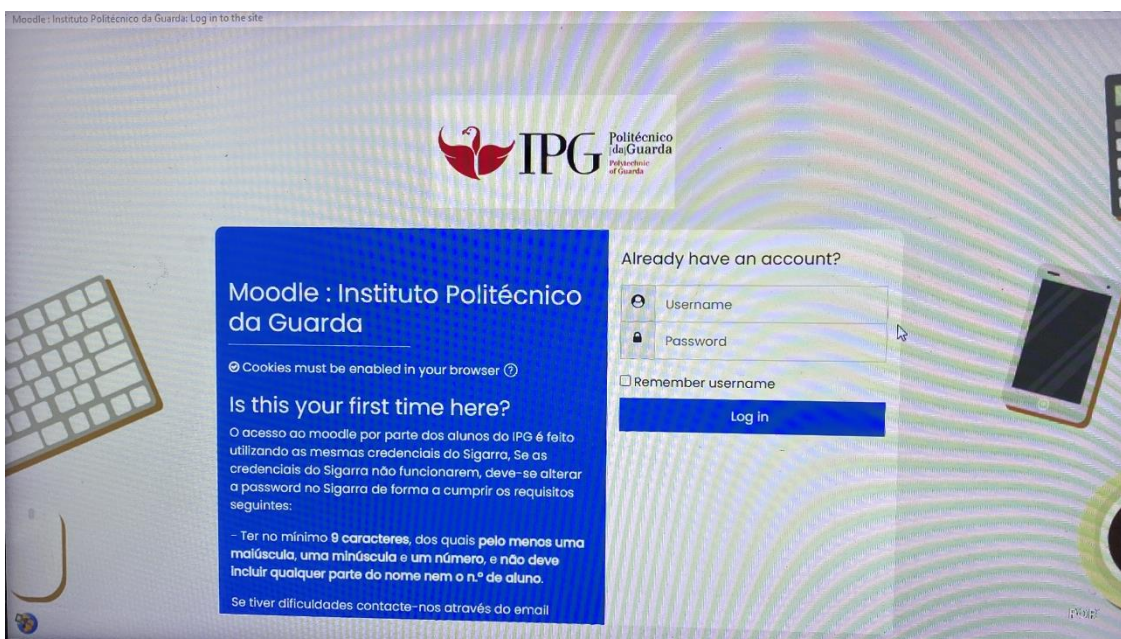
Moodle : Instituto Politécnico da Guarda: Log in to the site

IPG Politécnico da Guarda Polytechnic of Guarda

Moodle : Instituto Politécnico da Guarda

Cookies must be enabled in your browser

Is this your first time here?

O acesso ao moodle por parte dos alunos do IPG é feito utilizando as mesmas credenciais do Sigarra, Se as credenciais do Sigarra não funcionarem, deve-se alterar a password no Sigarra de forma a cumprir os requisitos seguintes:

- Ter no mínimo 9 caracteres, dos quais pelo menos uma maiúscula, uma minúscula e um número, e não deve incluir qualquer parte do nome nem o n.º de aluno.

Se tiver dificuldades contacte-nos através do email

Already have an account?

Username

Password

Remember username

Log in